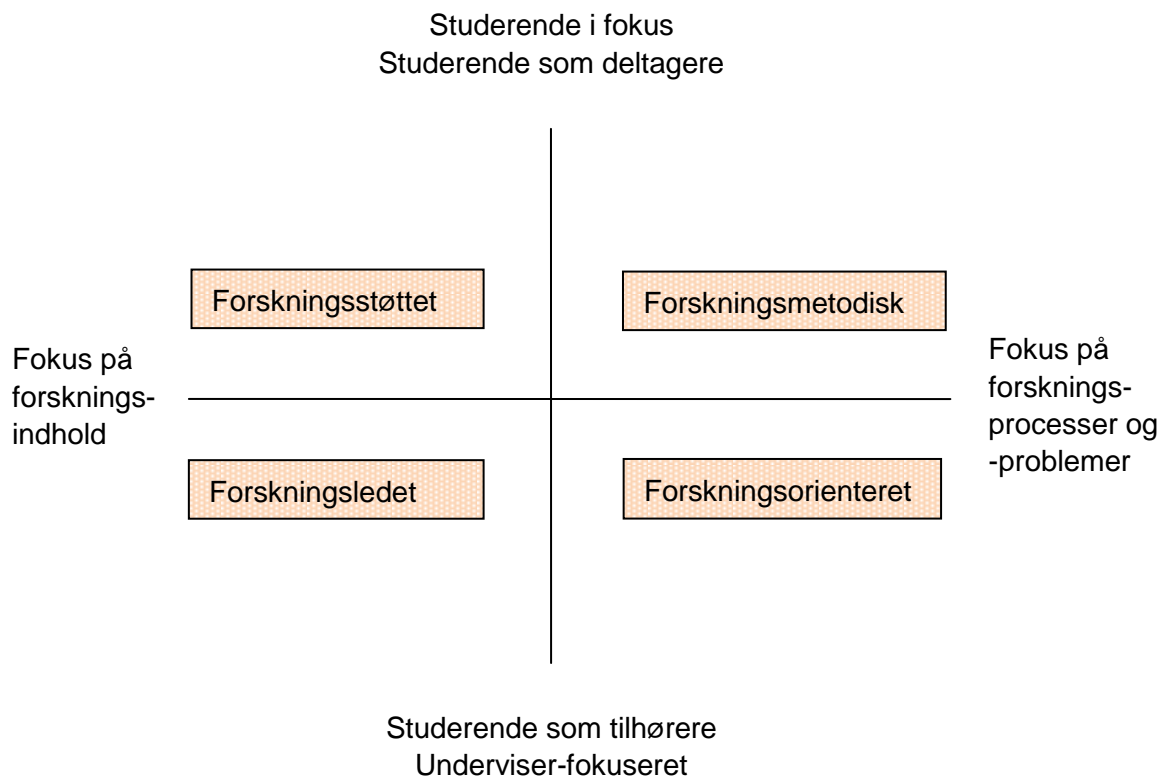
Studerende i fokus
Studerende som deltagere

Forskningsstøttet

Forskningsmetodisk

Fokus på forskningsindhold

Fokus på forsknings-processer og -problemer

Forskningsledet

Forskningsorienteret

Studerende som tilhørere
Underviser-fokuseret